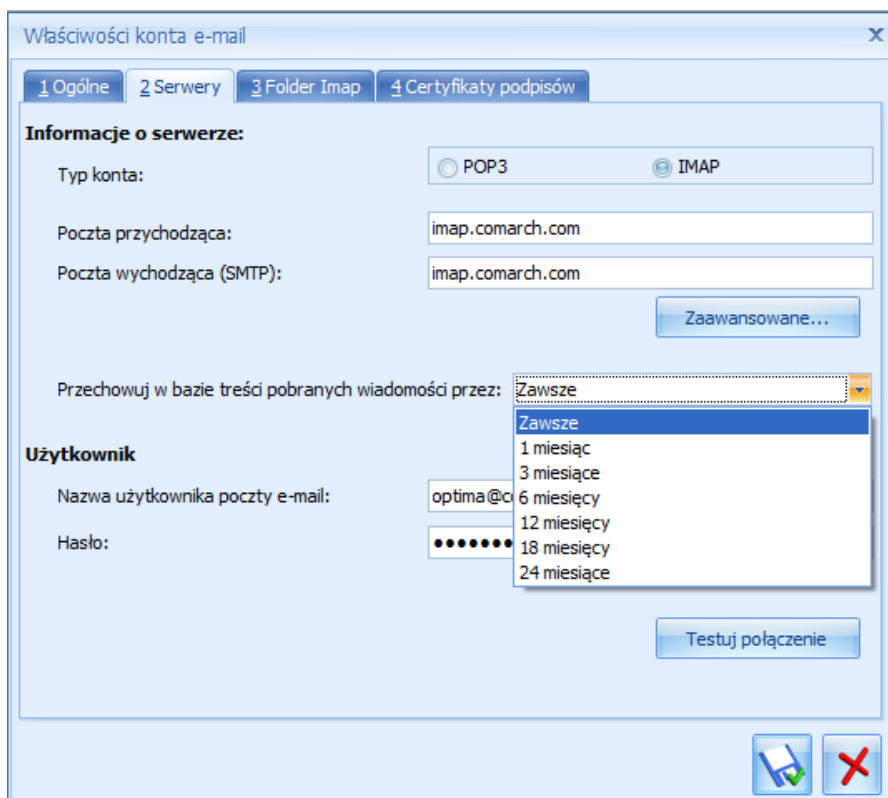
Właściwości konta e-mail

1 Ogólne | 2 Serwery | 3 Folder Imap | 4 Certyfikaty podpisów

Informacje o serwerze:

Typ konta: POP3 IMAP

Poczta przychodząca: imap.comarch.com

Poczta wychodząca (SMTP): imap.comarch.com

Zaawansowane...

Przechowuj w bazie treści pobranych wiadomości przez: Zawsze

Zawsze
1 miesiąc
3 miesiące
6 miesięcy
12 miesięcy
18 miesięcy
24 miesiące

Użytkownik

Nazwa użytkownika poczty e-mail: optima@c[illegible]

Hasło: •••••••

Testuj połączenie